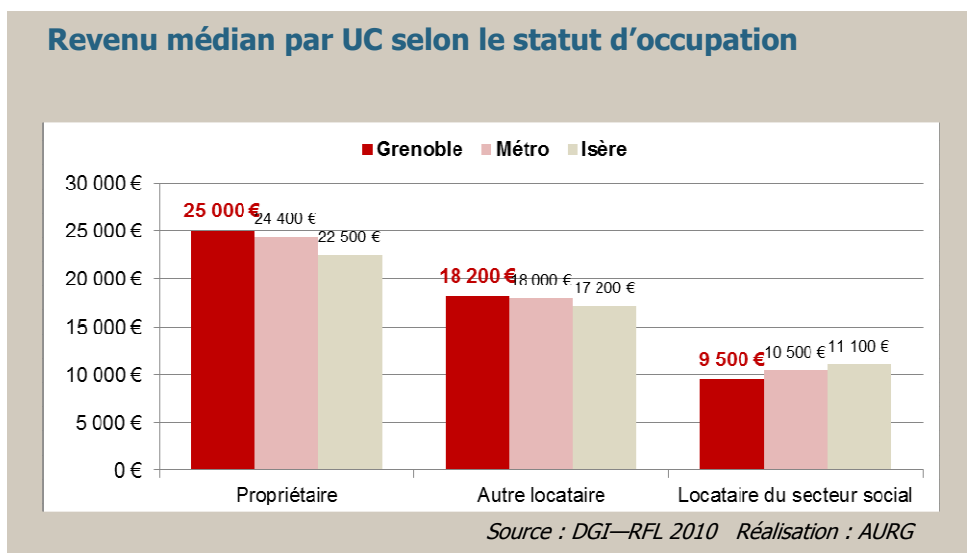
Revenu médian par UC selon le statut d'occupation

Grenoble Métro Isère

30 000 €
25 000 €
20 000 €
15 000 €
10 000 €
5 000 €
0 €

25 000 € 24 400 € 22 500 €
18 200 € 18 000 € 17 200 €
9 500 € 10 500 € 11 100 €

Propriétaire
Autre locataire
Locataire du secteur social

Source : DGI—RFL 2010 Réalisation : AURG